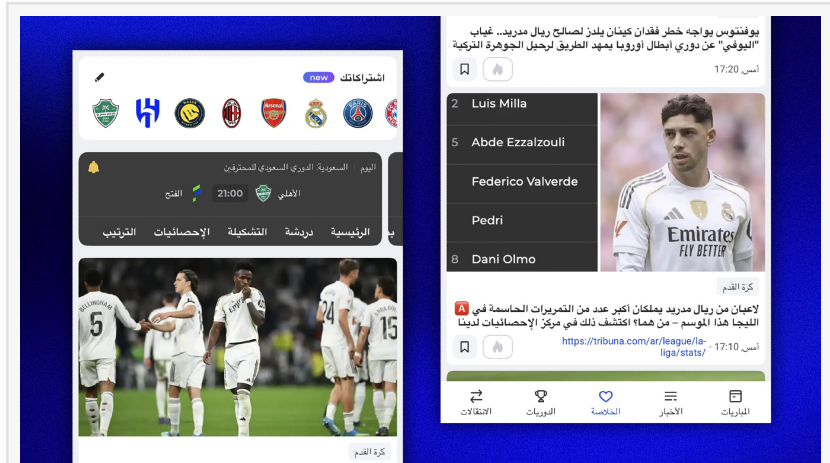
اشتراكاتك new

اليوم | السعودية: الدوري السعودي للمحترفين

الأهلي 21:00 الفتح

الرئيسية دردشة التشكيلة الإحصائيات الترتيب

كرة القدم

يوفنتوس يواجه خطر فقدان كينان يلدز لصالح ريال مدريد.. غياب "اليوفي" عن دوري أبطال أوروبا يمهد الطريق لرحيل الجوهرة التركية

أمس، 17:20

2 Luis Milla
5 Abde Ezzalzouli
Federico Valverde
Pedri
8 Dani Olmo

كرة القدم

لاعبان من ريال مدريد يملكان أكبر عدد من التمريرات الحاسمة في الليجا هذا الموسم – من هما؟ اكتشف ذلك في مركز الإحصائيات لدينا

أمس، 17:10 · https://tribuna.com/ar/league/la-liga/stats/

المباريات الأخبار الخلاصة الدوريات الانتقالات